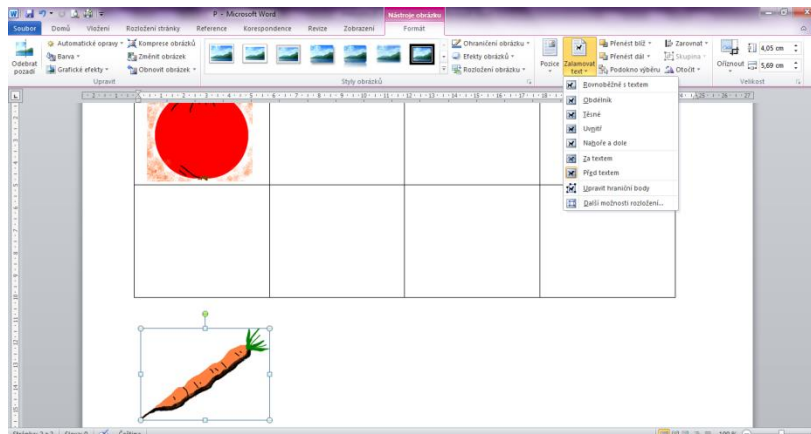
P - Microsoft Word

Nástroje obrázku

Soubor | Domů | Vložení | Rozložení stránky | Reference | Korespondence | Revize | Zobrazení | Formát

Odebrat pozadí

Automatické opravy

Barva

Grafické efekty

Komprese obrázků

Změnit obrázek

Obnovit obrázek

Upravit

Styly obrázků

Ohraničení obrázku

Efekty obrázků

Rozložení obrázku

Pozice

Zalamovat text

Přenést blíž

Přenést dál

Podokno výběru

Zarovnat

Skupina

Otočit

Oříznout

4,05 cm

5,69 cm

Velikost

Rovnoběžně s textem

Obdélník

Těsné

Uvnitř

Nahoře a dole

Za textem

Před textem

Upravit hraniční body

Další možnosti rozložení...